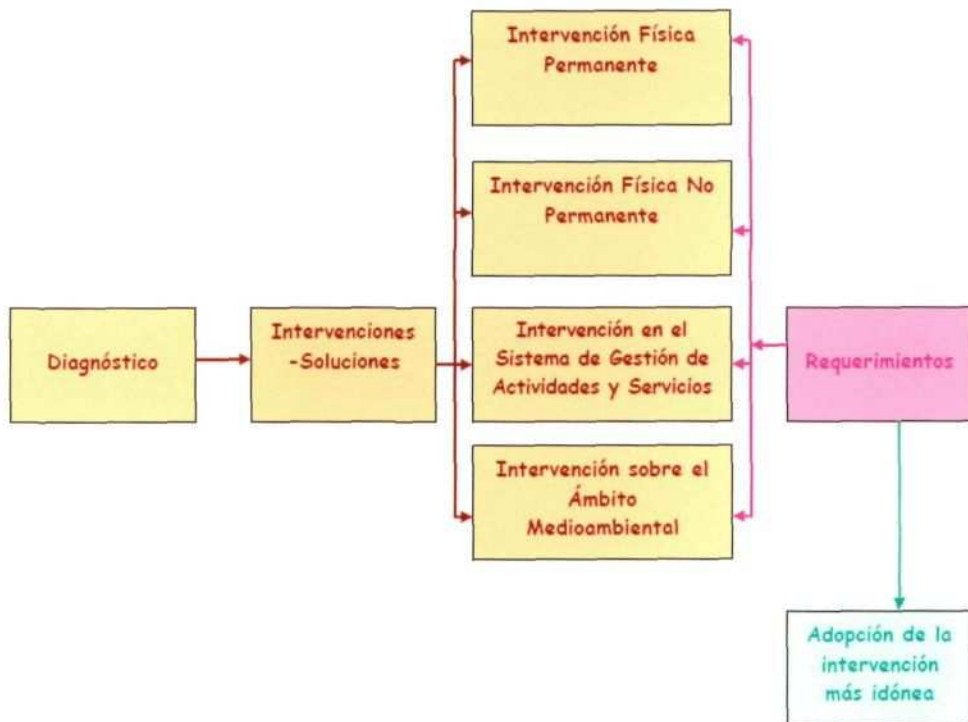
Diagnóstico

Intervenciones -Soluciones

Intervención Física Permanente

Intervención Física No Permanente

Intervención en el Sistema de Gestión de Actividades y Servicios

Intervención sobre el Ámbito Medioambiental

Requerimientos

Adopción de la intervención más idónea